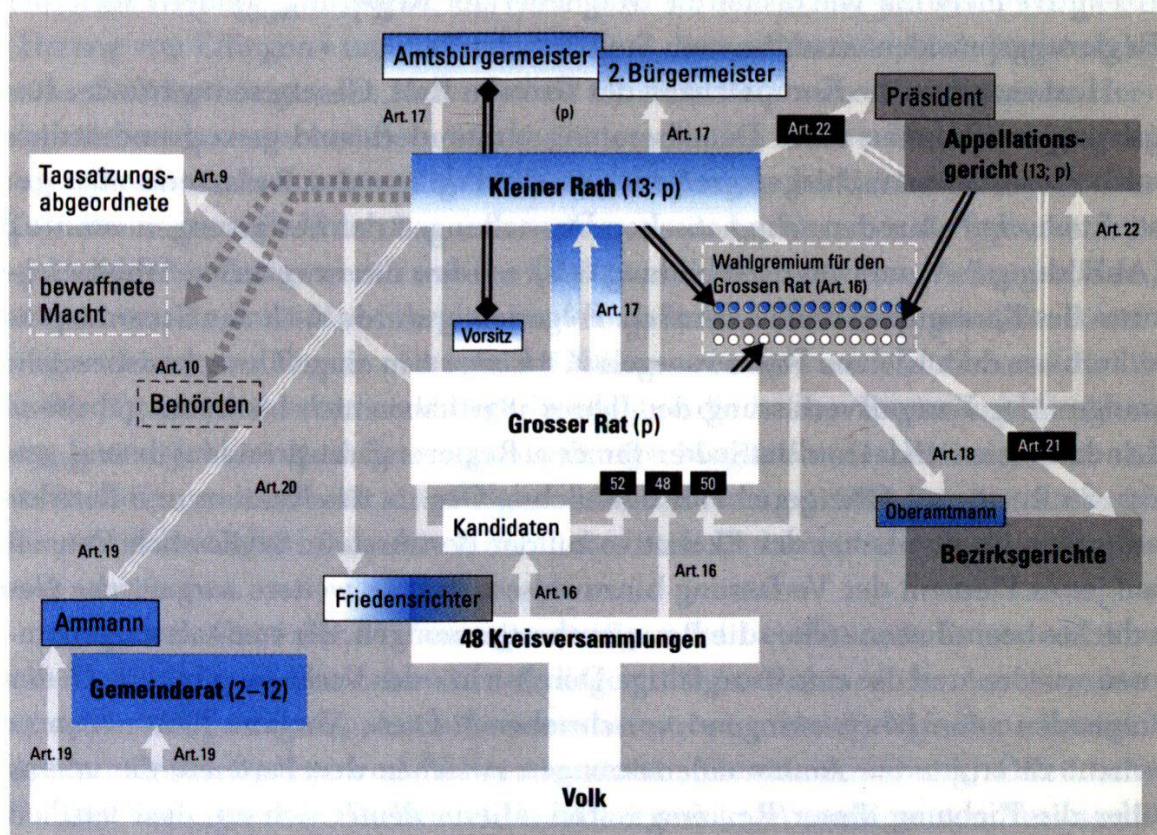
Amtsbürgermeister

2. Bürgermeister

Präsident

Art. 17

(p)

Art. 17

Art. 22

Appellationsgericht (13; p)

Tagsatzungsabgeordnete

Art. 9

Kleiner Rath (13; p)

Art. 22

bewaffnete Macht

Wahlgremium für den Grossen Rat (Art. 16)

Art. 17

Vorsitz

Art. 10

Behörden

Grosser Rat (p)

Art. 21

Art. 18

52

48

50

Art. 20

Oberamtmann

Kandidaten

Art. 19

Bezirksgerichte

Art. 16

Friedensrichter

Art. 16

Ammann

48 Kreisversammlungen

Gemeinderat (2–12)

Art. 19

Art. 19

Volk